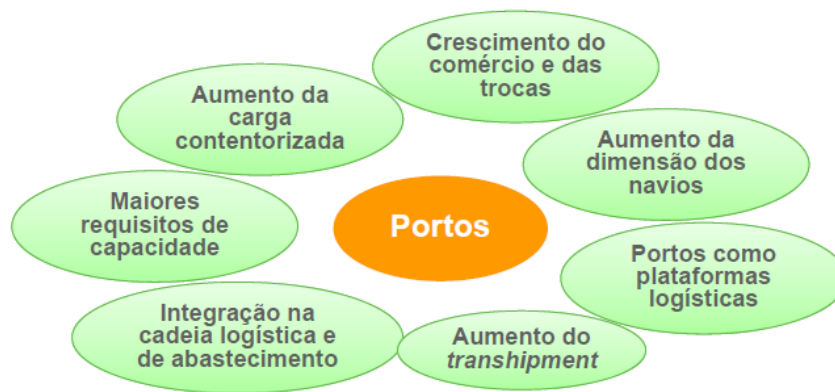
Crescimento do comércio e das trocas

Aumento da carga contentorizada

Aumento da dimensão dos navios

Maiores requisitos de capacidade

Portos

Portos como plataformas logísticas

Integração na cadeia logística e de abastecimento

Aumento do *transhipment*